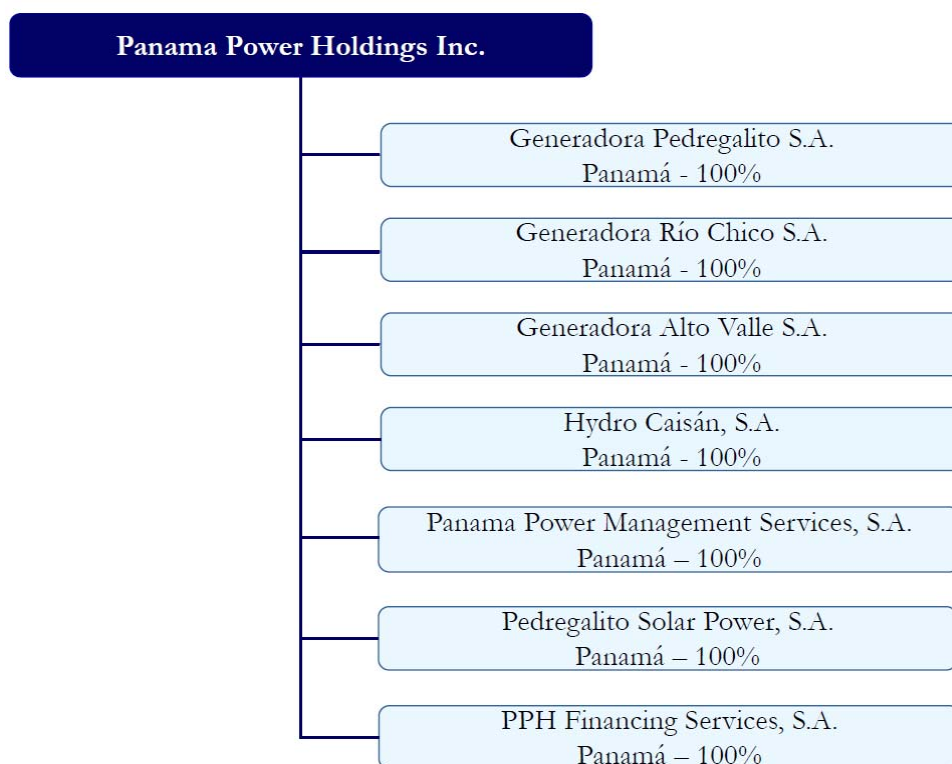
Panama Power Holdings Inc.

Generadora Pedregalito S.A.
Panamá - 100%

Generadora Río Chico S.A.
Panamá - 100%

Generadora Alto Valle S.A.
Panamá - 100%

Hydro Caisán, S.A.
Panamá - 100%

Panama Power Management Services, S.A.
Panamá – 100%

Pedregalito Solar Power, S.A.
Panamá – 100%

PPH Financing Services, S.A.
Panamá – 100%